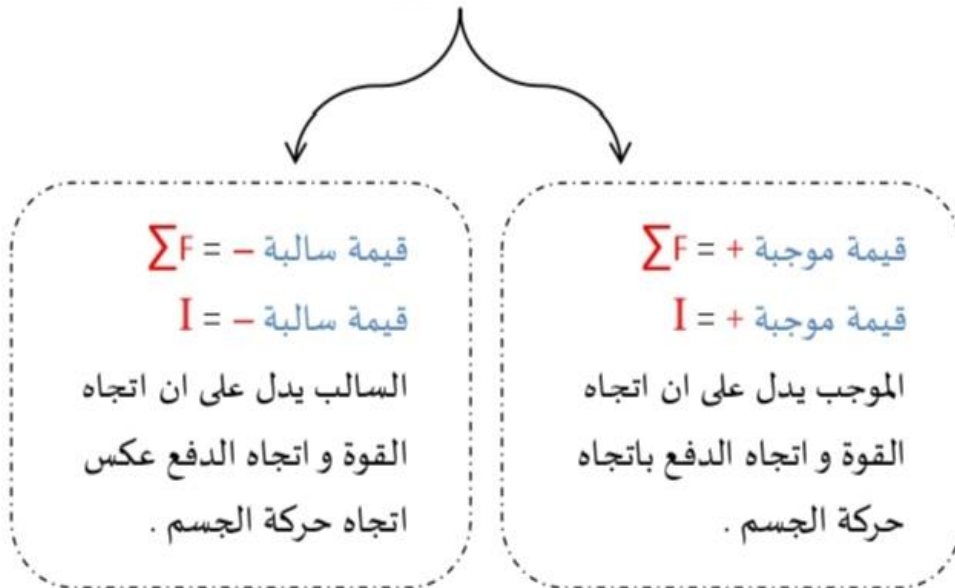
$\sum F = +$ قيمة موجبة

$I = +$ قيمة موجبة

الموجب يدل على ان اتجاه القوة و اتجاه الدفع باتجاه حركة الجسم .

$\sum F = -$ قيمة سالبة

$I = -$ قيمة سالبة

السالب يدل على ان اتجاه القوة و اتجاه الدفع عكس اتجاه حركة الجسم .